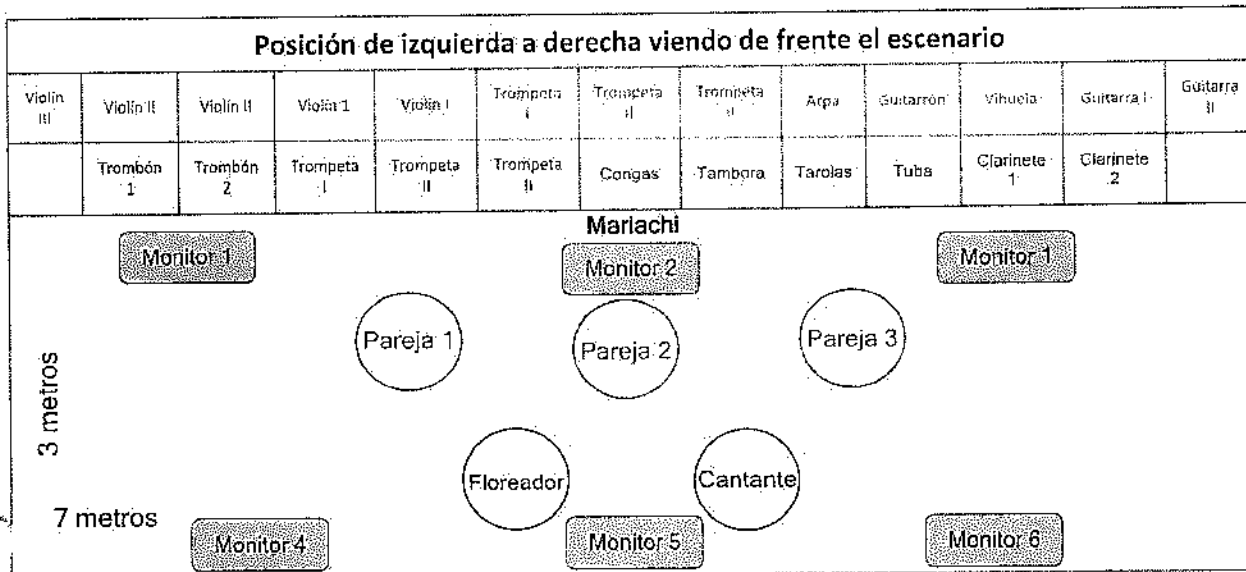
Posición de izquierda a derecha viendo de frente el escenario

| Violin III | Violin II | Violin II | Viola 1 | Violin I | Trompeta I | Trompeta II | Trompeta II | Arpa | Guitarrón | Vihuela | Guitarra I | Guitarra II |
|---|---|---|---|---|---|---|---|---|---|---|---|---|
| | Trombón 1 | Trombón 2 | Trompeta I | Trompeta II | Trompeta II | Congas | Tambora | Tarolas | Tuba | Clarinete 1 | Clarinete 2 | |

Marlachi

Monitor 1

Monitor 2

Monitor 1

Pareja 1

Pareja 2

Pareja 3

3 metros

Floreador

Cantante

7 metros

Monitor 4

Monitor 5

Monitor 6